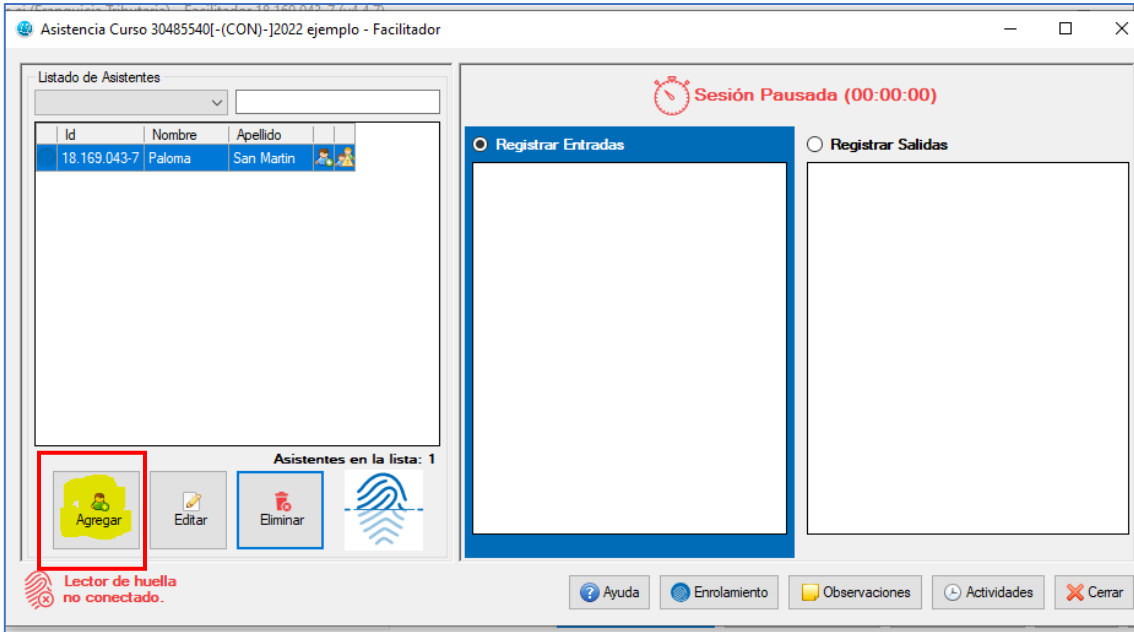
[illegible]

Asistencia Curso 30485540[-(CON)-]2022 ejemplo - Facilitador

Listado de Asistentes

| Id | Nombre | Apellido |
|---|---|---|
| 18.169.043-7 | Paloma | San Martin |

Asistentes en la lista: 1

Agregar
Editar
Eliminar

Sesión Pausada (00:00:00)

Registrar Entradas

Registrar Salidas

Lector de huella no conectado.

Ayuda
Enrolamiento
Observaciones
Actividades
Cerrar